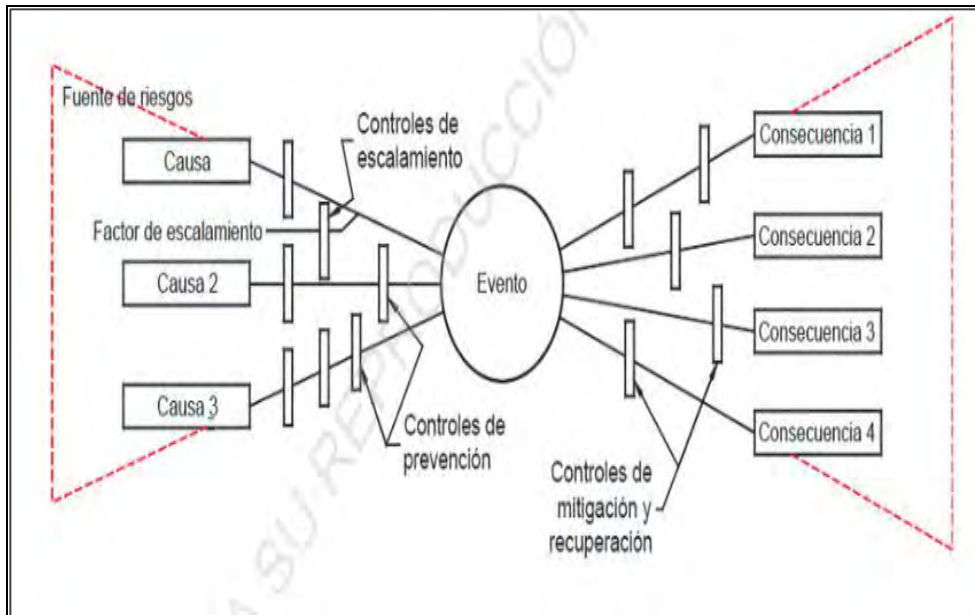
Fuente de riesgos

Causa

Controles de escalamiento

Factor de escalamiento

Causa 2

Causa 3

Controles de prevención

Evento

Consecuencia 1

Consecuencia 2

Consecuencia 3

Consecuencia 4

Controles de mitigación y recuperación

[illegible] SU REPRODUCCIÓN